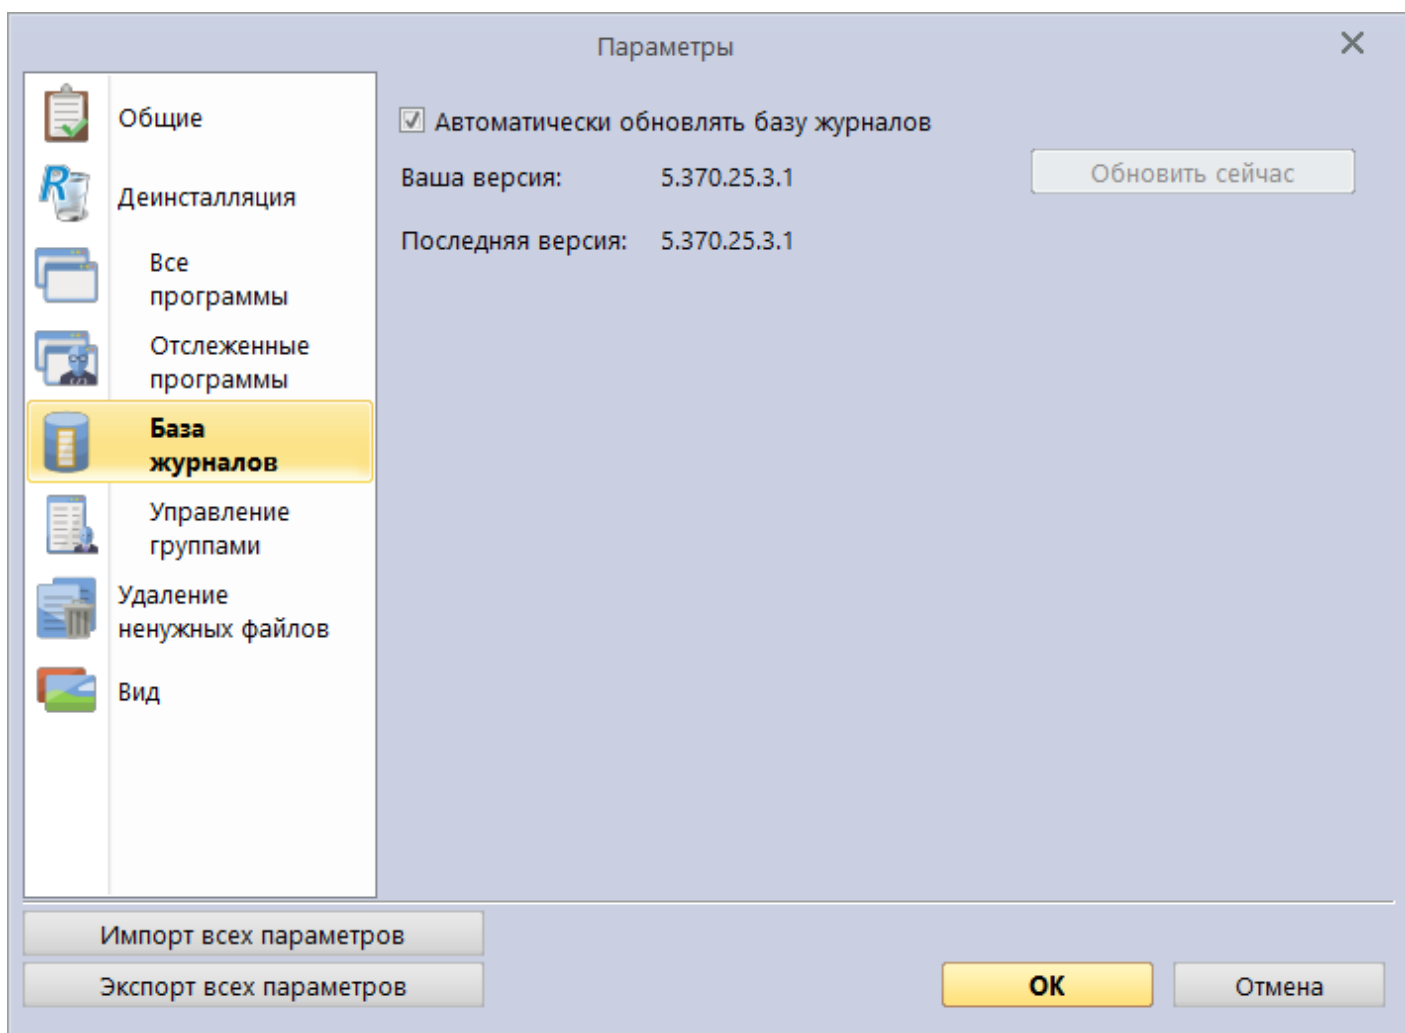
Параметры

×

Общие

Деинсталляция

Все программы

Отслеженные программы

База журналов

Управление группами

Удаление ненужных файлов

Вид

Автоматически обновлять базу журналов

Ваша версия: 5.370.25.3.1

Обновить сейчас

Последняя версия: 5.370.25.3.1

Импорт всех параметров

Экспорт всех параметров

OK

Отмена